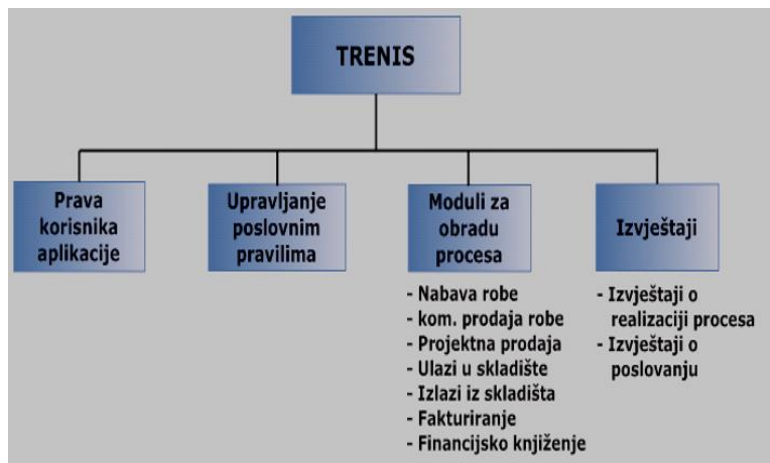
TRENIS

Prava korisnika aplikacije

Upravljanje poslovnim pravilima

Moduli za obradu procesa

- Nabava robe
- kom. prodaja robe
- Projektna prodaja
- Ulazi u skladište
- Izlazi iz skladišta
- Fakturiranje
- Financijsko knjiženje

Izvještaji

- Izvještaji o realizaciji procesa
- Izvještaji o poslovanju